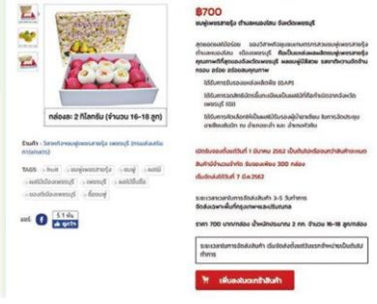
฿700
ชมพู่เพชรสายรุ้ง อำเภอบ้านลาด จังหวัดเพชรบุรี

กล่องละ 2 กิโลกรัม (จำนวน 16-18 ลูก)

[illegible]

ร้านค้า : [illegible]

TAGS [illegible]

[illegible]

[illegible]

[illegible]

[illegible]

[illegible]

ราคา 700 บาท/กล่อง น้ำหนักประมาณ 2 กก. จำนวน 16-18 ลูก/กล่อง

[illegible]

เพิ่มลงในตะกร้าสินค้า